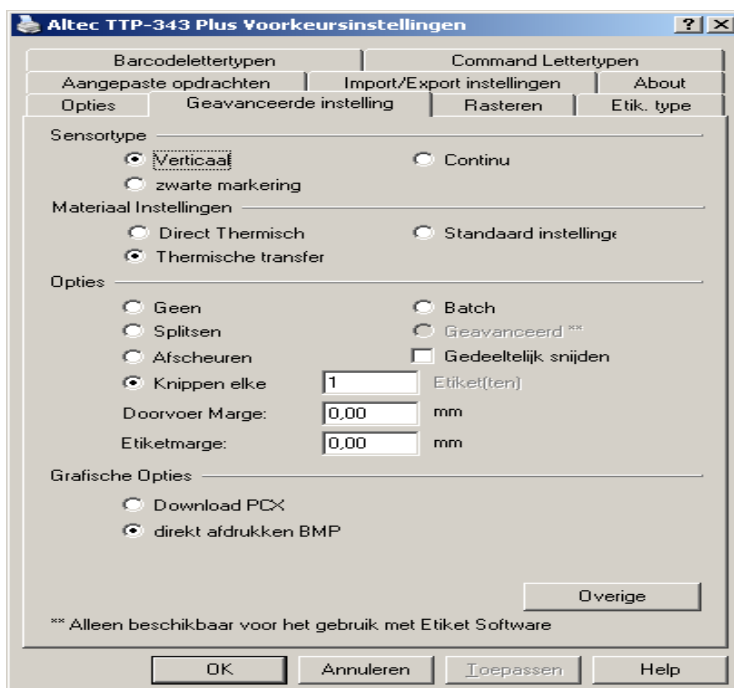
Altec TTP-343 Plus Voorkeursinstellingen ? X

Barcodelettertypen | Command Lettertypen
Aangepaste opdrachten | Import/Export instellingen | About
Opties | Geavanceerde instelling | Rasteren | Etik. type

Sensortype
Verticaal
Continu
zwarte markering

Materiaal Instellingen
Direct Thermisch
Standaard instellinge
Thermische transfer

Opties
Geen
Batch
Splitsen
Geavanceerd **
Afscheuren
Gedeeltelijk snijden
Knippen elke 1 Etiket(ten)
Doorvoer Marge: 0,00 mm
Etiketmarge: 0,00 mm

Grafische Opties
Download PCX
direkt afdrukken BMP

Overige

** Alleen beschikbaar voor het gebruik met Etiket Software

OK | Annuleren | Toepassen | Help